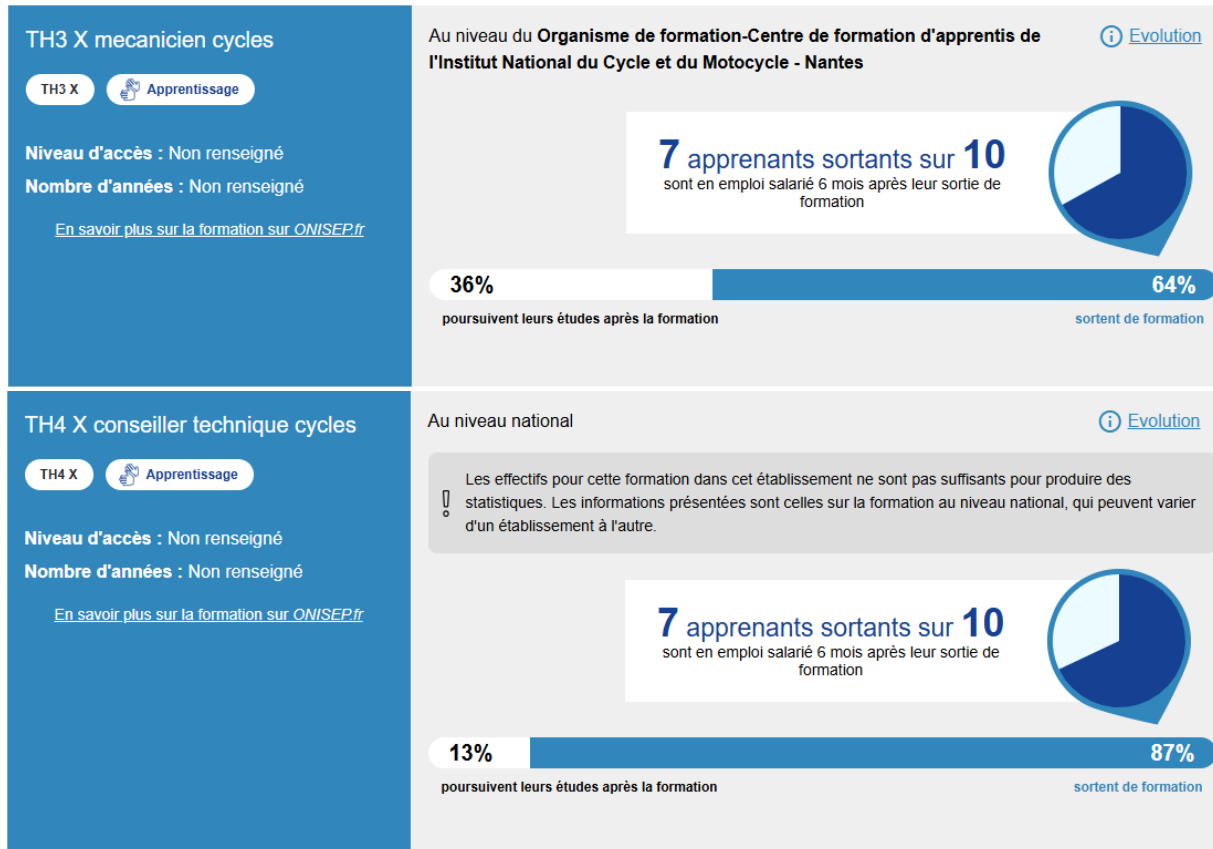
TH3 X mecanicien cycles

TH3 X

Apprentissage

Niveau d'accès : Non renseigné

Nombre d'années : Non renseigné

En savoir plus sur la formation sur ONISEP.fr

Au niveau du Organisme de formation-Centre de formation d'apprentis de l'Institut National du Cycle et du Motocycle - Nantes

Evolution

7 apprenants sortants sur 10
sont en emploi salarié 6 mois après leur sortie de formation

36%

64%

poursuivent leurs études après la formation

sortent de formation

TH4 X conseiller technique cycles

TH4 X

Apprentissage

Niveau d'accès : Non renseigné

Nombre d'années : Non renseigné

En savoir plus sur la formation sur ONISEP.fr

Au niveau national

Evolution

Les effectifs pour cette formation dans cet établissement ne sont pas suffisants pour produire des statistiques. Les informations présentées sont celles sur la formation au niveau national, qui peuvent varier d'un établissement à l'autre.

7 apprenants sortants sur 10
sont en emploi salarié 6 mois après leur sortie de formation

13%

87%

poursuivent leurs études après la formation

sortent de formation